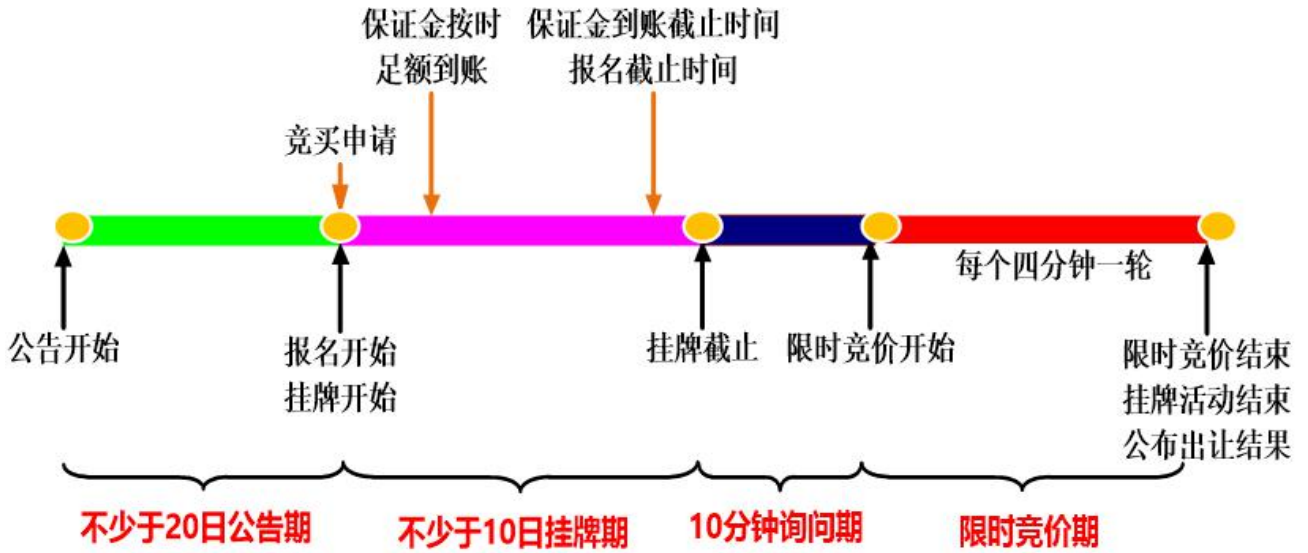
保证金按时足额到账

保证金到账截止时间
报名截止时间

竞买申请

每个四分钟一轮

公告开始

报名开始
挂牌开始

挂牌截止

限时竞价开始

限时竞价结束
挂牌活动结束
公布出让结果

不少于20日公告期

不少于10日挂牌期

10分钟询问期

限时竞价期